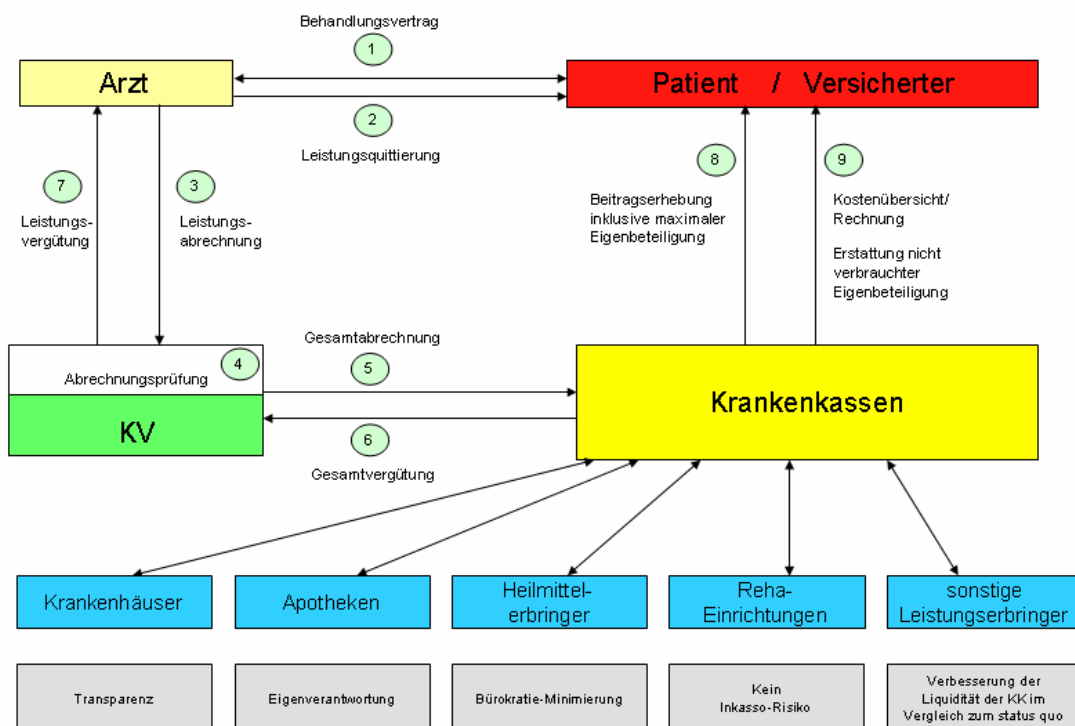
Behandlungsvertrag
1

Arzt

Patient / Versicherter

2
Leistungsquittierung

7
Leistungsvergütung

3
Leistungsabrechnung

8
Beitragserhebung inklusive maximaler Eigenbeteiligung

9
Kostenübersicht/ Rechnung

Erstattung nicht verbrauchter Eigenbeteiligung

Gesamtabrechnung
5

Abrechnungsprüfung
4

KV

Krankenkassen

6
Gesamtvergütung

Krankenhäuser

Apotheken

Heilmittelerbringer

Reha-Einrichtungen

sonstige Leistungserbringer

Transparenz

Eigenverantwortung

Bürokratie-Minimierung

Kein Inkasso-Risiko

Verbesserung der Liquidität der KK im Vergleich zum status quo